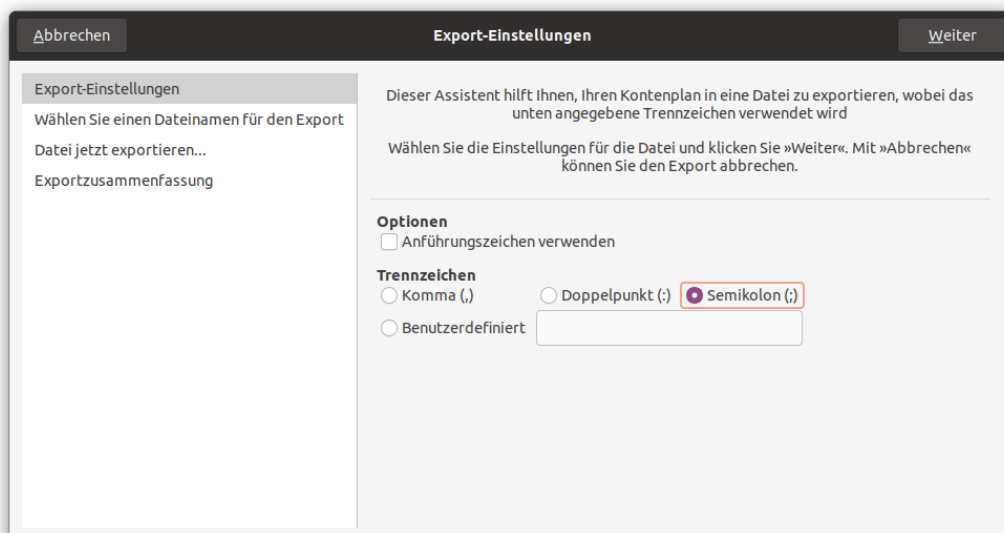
Abbrechen

Export-Einstellungen

Weiter

Export-Einstellungen
Wählen Sie einen Dateinamen für den Export
Datei jetzt exportieren...
Exportzusammenfassung

Dieser Assistent hilft Ihnen, Ihren Kontenplan in eine Datei zu exportieren, wobei das unten angegebene Trennzeichen verwendet wird

Wählen Sie die Einstellungen für die Datei und klicken Sie »Weiter«. Mit »Abbrechen« können Sie den Export abbrechen.

Optionen
Anführungszeichen verwenden

Trennzeichen
Komma (,)
Doppelpunkt (:)
Semikolon (;)
Benutzerdefiniert